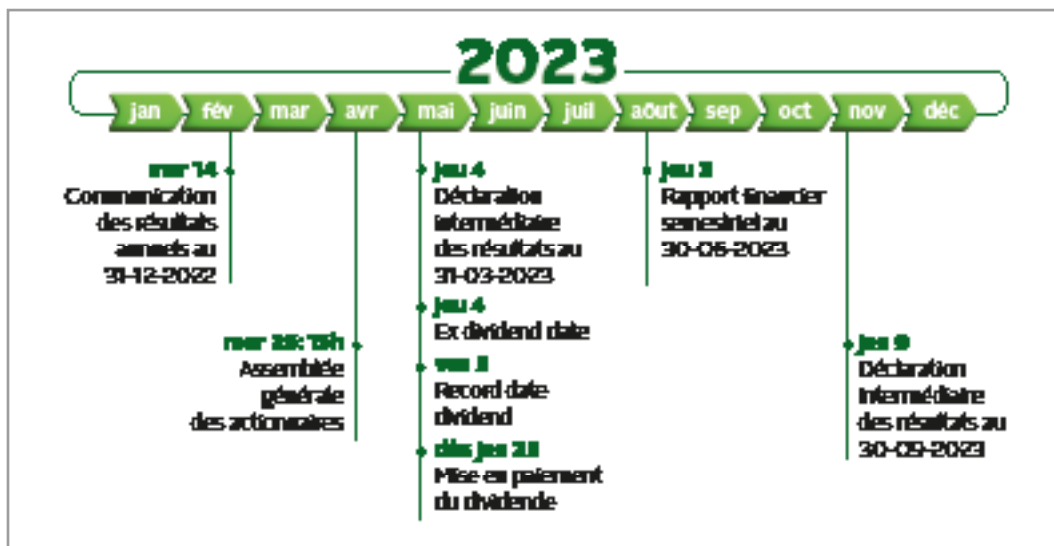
2023

jan
fév
mar
avr
mai
juin
juil
août
sep
oct
nov
déc

mar 14
Communication des résultats annuels au 31-12-2022

mar 25 15h
Assemblée générale des actionnaires

jeu 4
Déclaration intermédiaire des résultats au 31-03-2023

jeu 4
Ex dividend date

ven 5
Record date dividend

dès jeu 11
Mise en paiement du dividende

jeu 3
Rapport financier semestriel au 30-06-2023

jeu 9
Déclaration intermédiaire des résultats au 30-09-2023